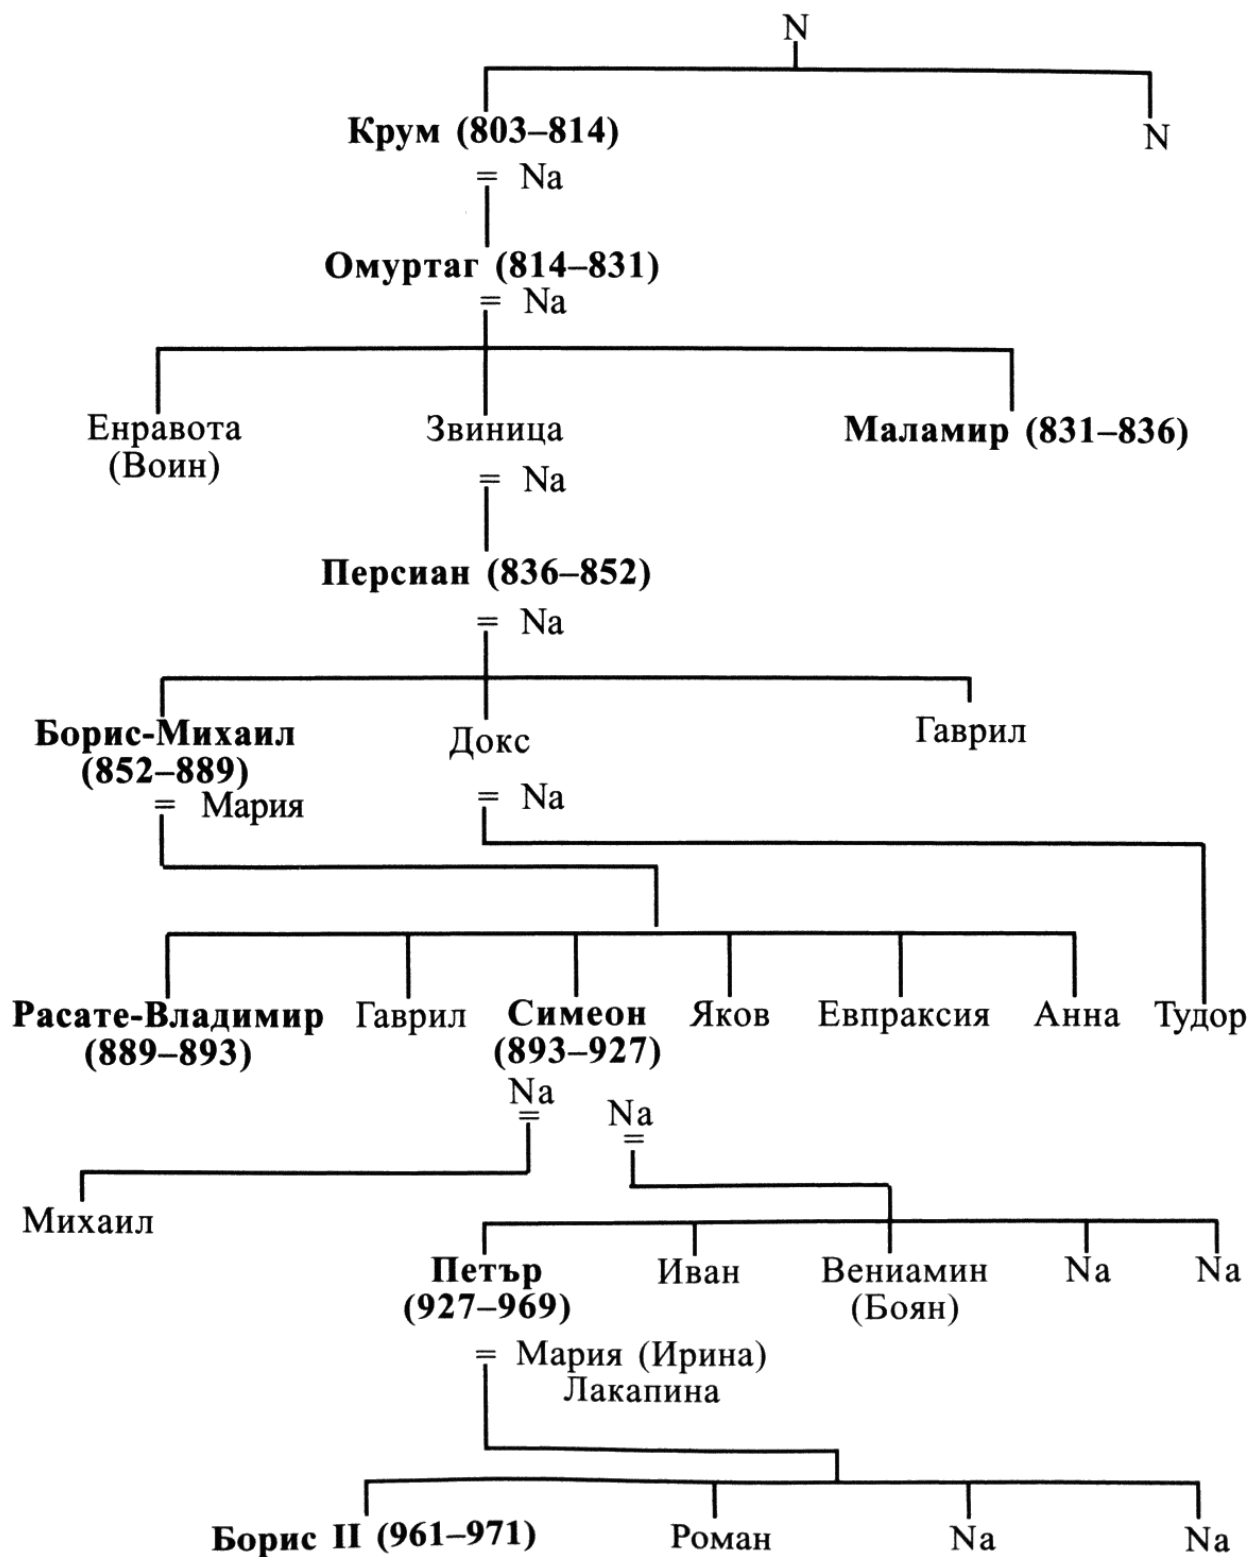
N

Крум (803–814)
= Na

N

Омуртаг (814–831)
= Na

Енравота
(Воин)

Звиница
= Na

Маламир (831–836)

Персиан (836–852)
= Na

Борис-Михаил
(852–889)
= Мария

Докс
= Na

Гаврил

Расате-Владимир
(889–893)

Гаврил

Симеон
(893–927)

Яков

Евпраксия

Анна

Тудор

Na
=

Na
=

Михаил

Петър
(927–969)
= Мария (Ирина)
Лакапина

Иван

Вениамин
(Боян)

Na

Na

Борис II (961–971)

Роман

Na

Na